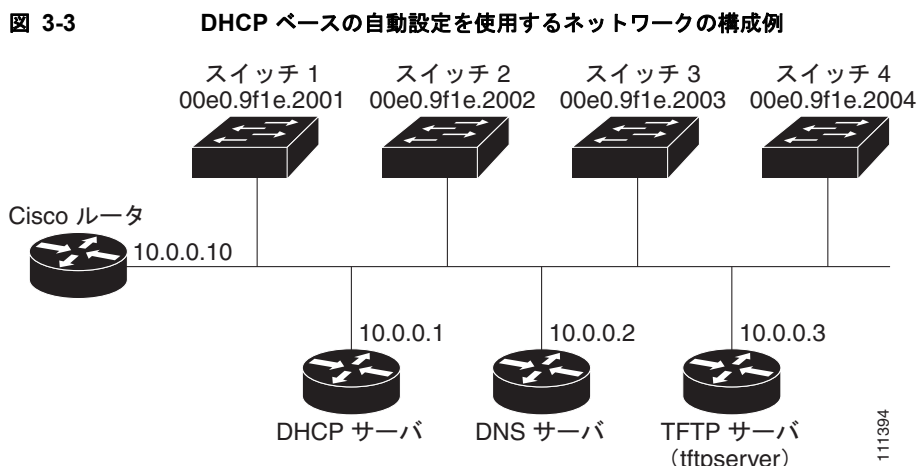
図 3-3 DHCP ベースの自動設定を使用するネットワークの構成例

スイッチ 1
00e0.9f1e.2001

スイッチ 2
00e0.9f1e.2002

スイッチ 3
00e0.9f1e.2003

スイッチ 4
00e0.9f1e.2004

Cisco ルータ

10.0.0.10

10.0.0.1

10.0.0.2

10.0.0.3

DHCP サーバ

DNS サーバ

TFTP サーバ
(tftpserver)

111394